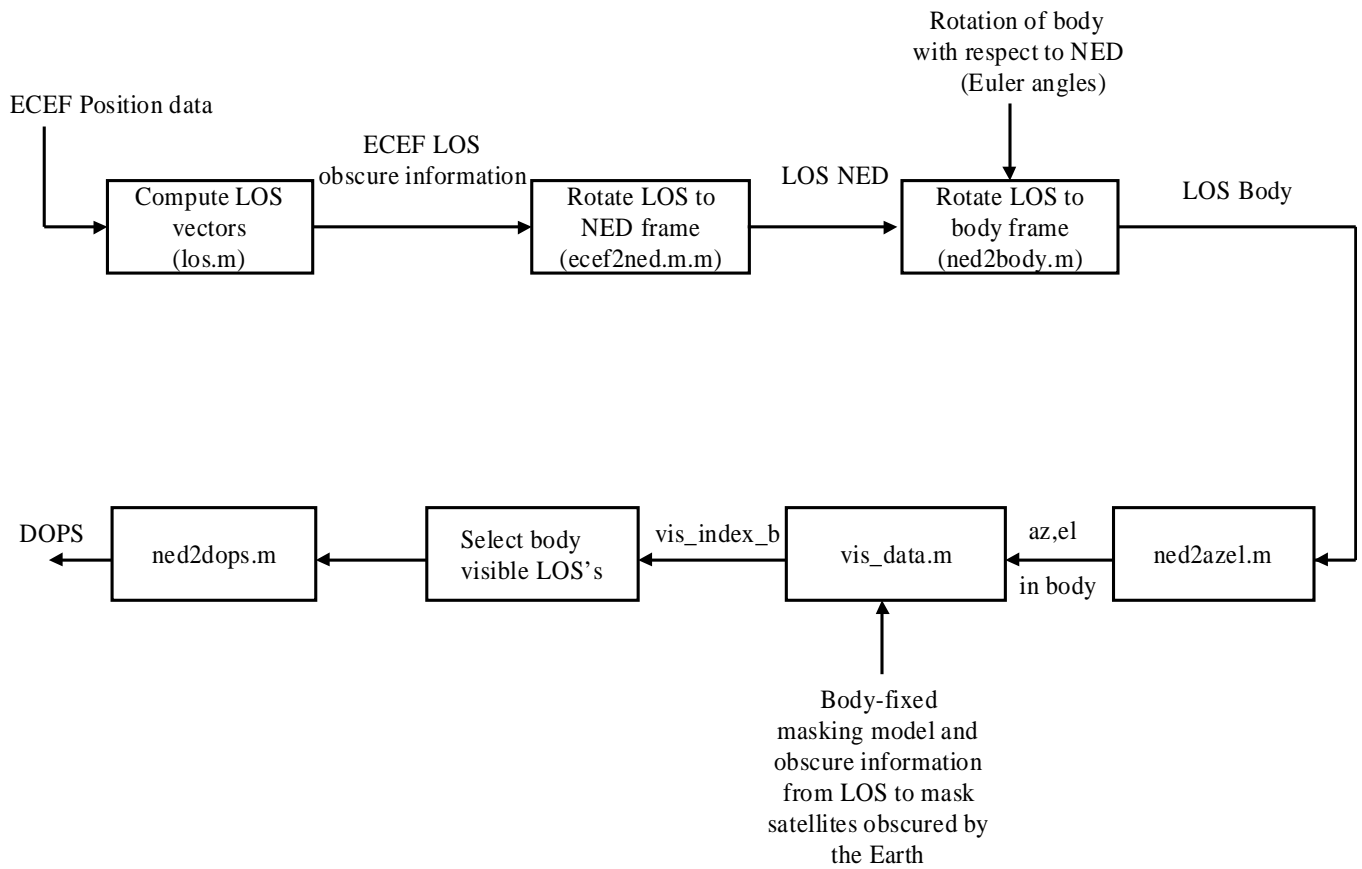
Rotation of body with respect to NED (Euler angles)

ECEF Position data

ECEF LOS obscure information

Compute LOS vectors (los.m)

Rotate LOS to NED frame (ecef2ned.m.m)

LOS NED

Rotate LOS to body frame (ned2body.m)

LOS Body

DOPS

ned2dops.m

Select body visible LOS's

vis_index_b

vis_data.m

az,el

in body

ned2azel.m

Body-fixed masking model and obscure information from LOS to mask satellites obscured by the Earth